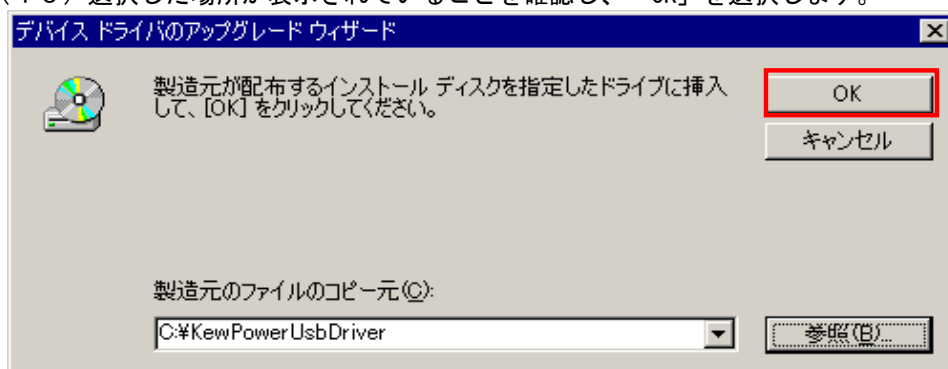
(13) 選択した場所が表示されていることを確認し、「OK」を選択します。

デバイス ドライバのアップグレード ウィザード

製造元が配布するインストール ディスクを指定したドライブに挿入して、[OK] をクリックしてください。

OK

キャンセル

製造元のファイルのコピー元(C):

C:¥KewPowerUsbDriver

参照(B)...